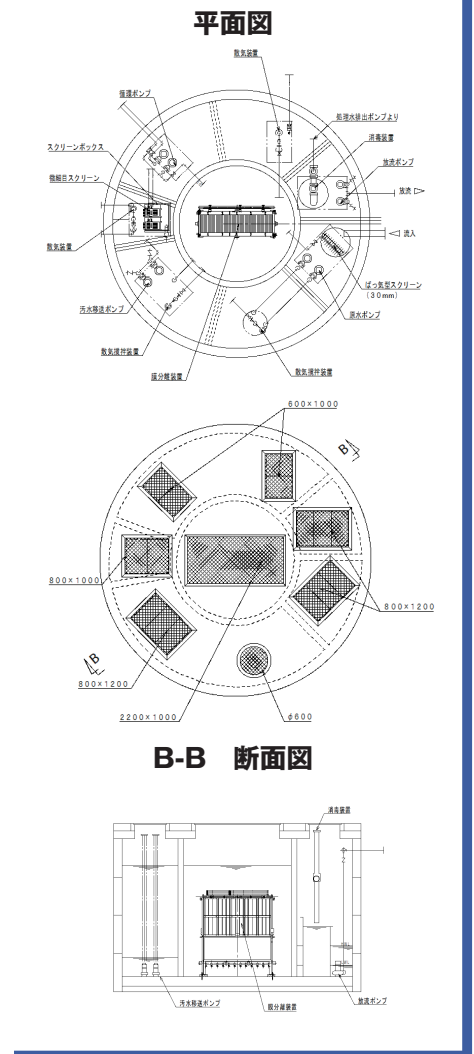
平面図

散気装置
循環ポンプ
処理水排出ポンプより
消毒装置
スクリーンボックス
放流ポンプ
微細目スクリーン
放流
流入
散気装置
ばっ気型スクリーン
(30mm)
汚水移送ポンプ
原水ポンプ
散気撹拌装置
散気撹拌装置
膜分離装置

600×1000
B
800×1000
800×1200
B
800×1200
2200×1000
φ600

B-B 断面図

消毒装置
汚水移送ポンプ
膜分離装置
放流ポンプ